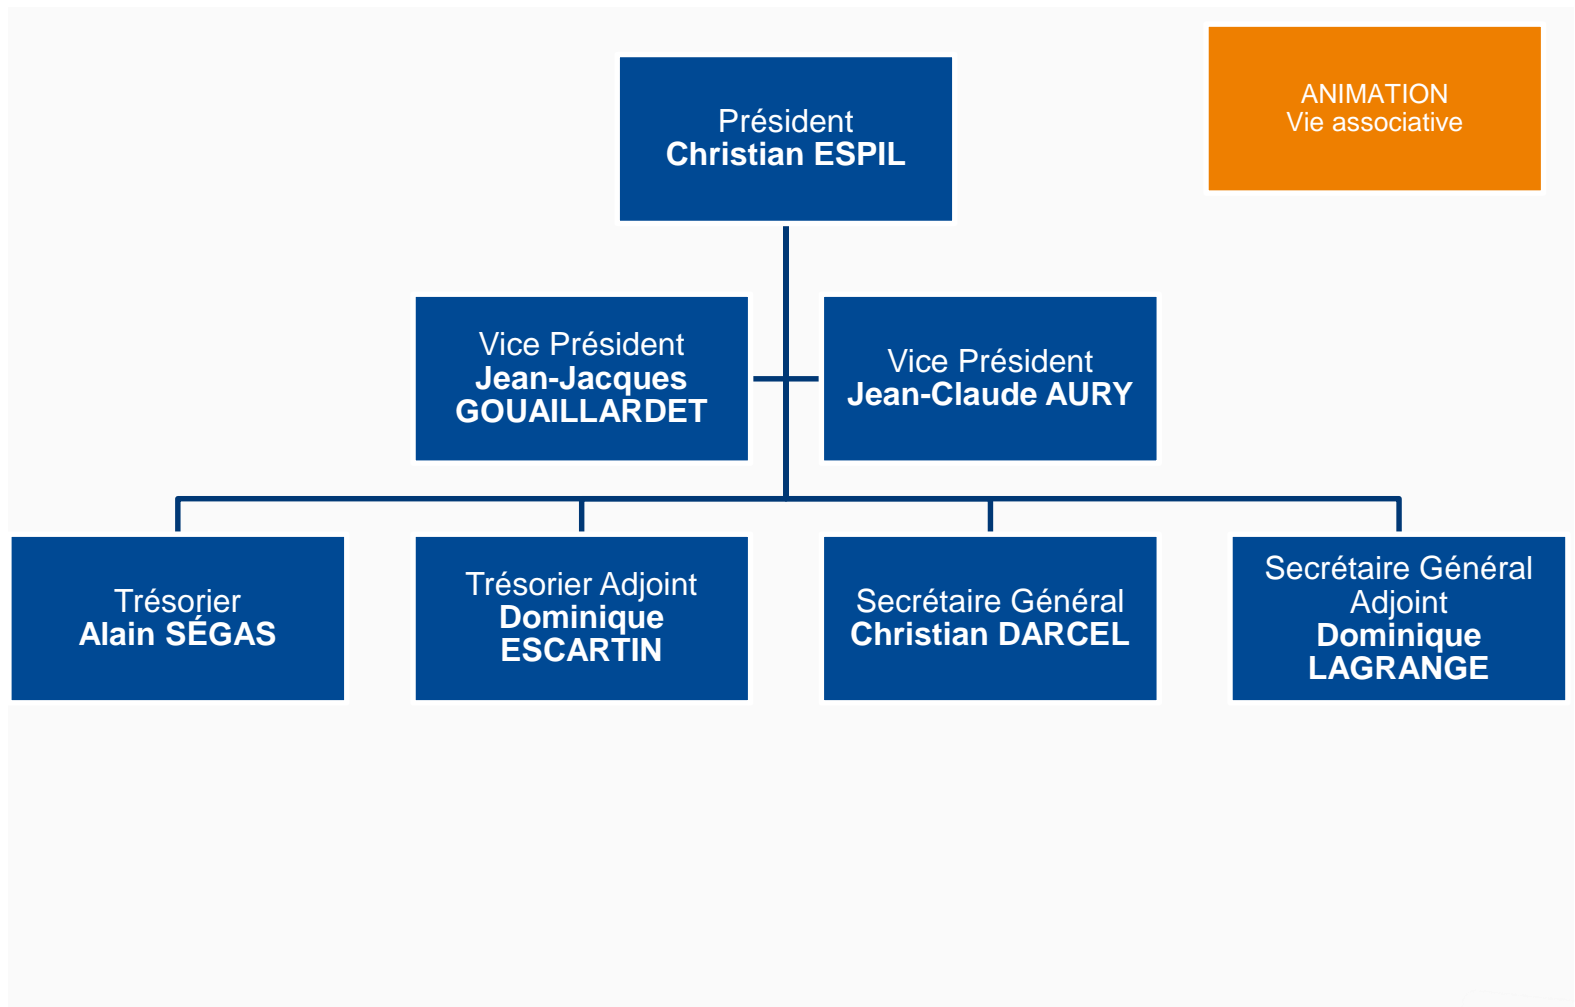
Président
Christian ESPIL

ANIMATION
Vie associative

Vice Président
Jean-Jacques GOUAILLARDET

Vice Président
Jean-Claude AURY

Trésorier
Alain SÉGAS

Trésorier Adjoint
Dominique ESCARTIN

Secrétaire Général
Christian DARCEL

Secrétaire Général Adjoint
Dominique LAGRANGE